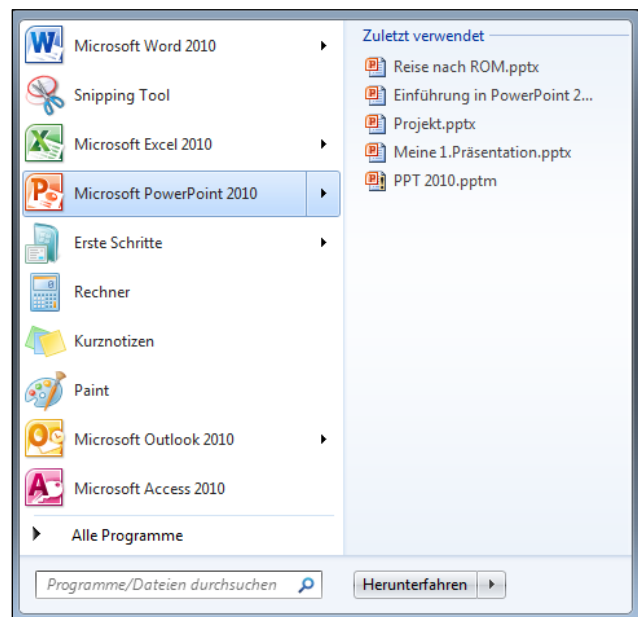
Microsoft Word 2010
Snipping Tool
Microsoft Excel 2010
Microsoft PowerPoint 2010
Erste Schritte
Rechner
Kurznotizen
Paint
Microsoft Outlook 2010
Microsoft Access 2010
Alle Programme

Zuletzt verwendet
Reise nach ROM.pptx
Einführung in PowerPoint 2...
Projekt.pptx
Meine 1.Präsentation.pptx
PPT 2010.pptm

Programme/Dateien durchsuchen
Herunterfahren